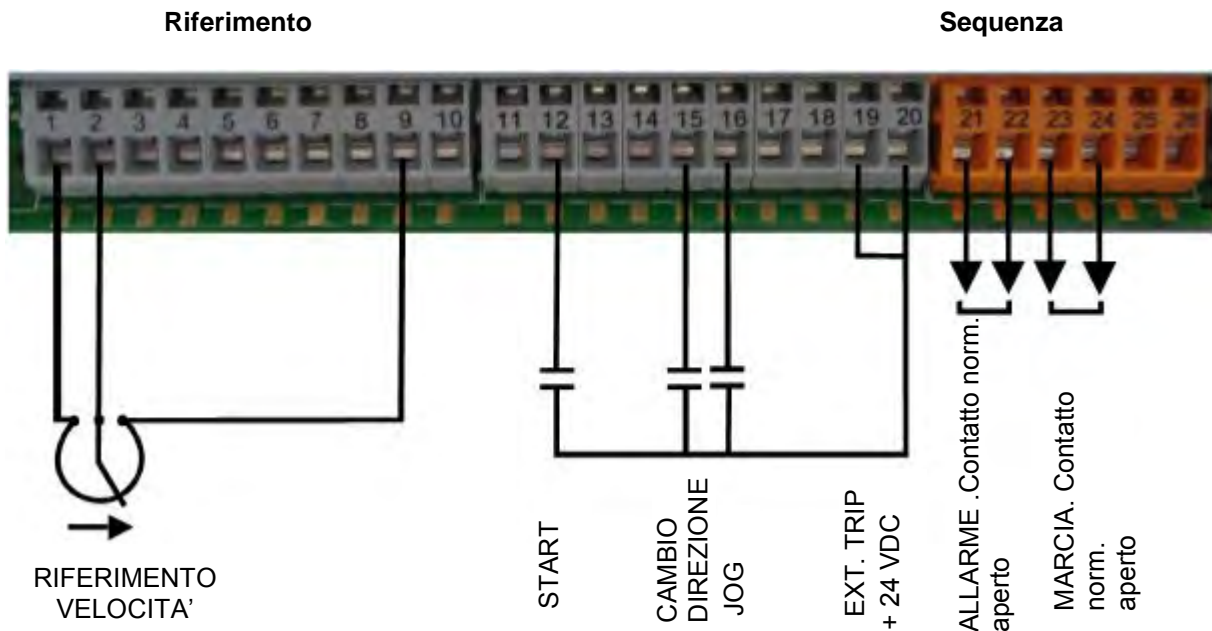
Riferimento

Sequenza

1 2 3 4 5 6 7 8 9 10

11 12 13 14 15 16 17 18 19 20

21 22 23 24 25 26

RIFERIMENTO VELOCITA'

START

CAMBIO DIREZIONE

JOG

EXT. TRIP + 24 VDC

ALLARME .Contatto norm. aperto

MARCIA. Contatto norm. aperto